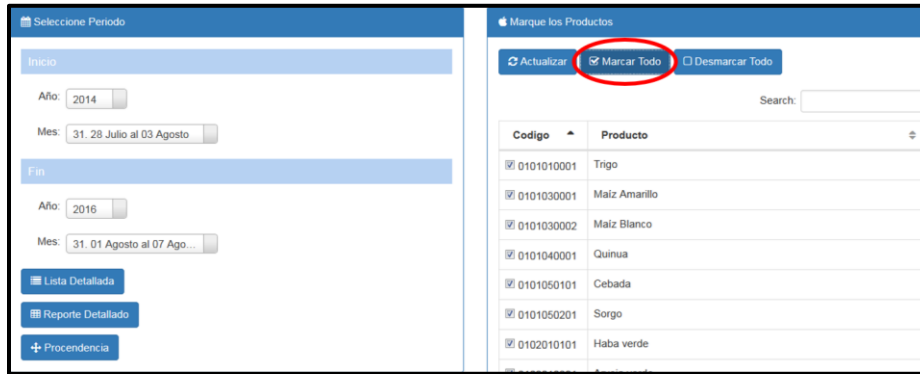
Seleccione Periodo

Inicio

Año: 2014

Mes: 31. 28 Julio al 03 Agosto

Fin

Año: 2016

Mes: 31. 01 Agosto al 07 Ago...

Lista Detallada

Reporte Detallado

Procendencia

Marque los Productos

Actualizar

Marcar Todo

Desmarcar Todo

Search:

| Codigo | Producto |
|---|---|
| 0101010001 | Trigo |
| 0101030001 | Maiz Amarillo |
| 0101030002 | Maiz Blanco |
| 0101040001 | Quinua |
| 0101050101 | Cebada |
| 0101050201 | Sorgo |
| 0102010101 | Haba verde |
| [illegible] | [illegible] |